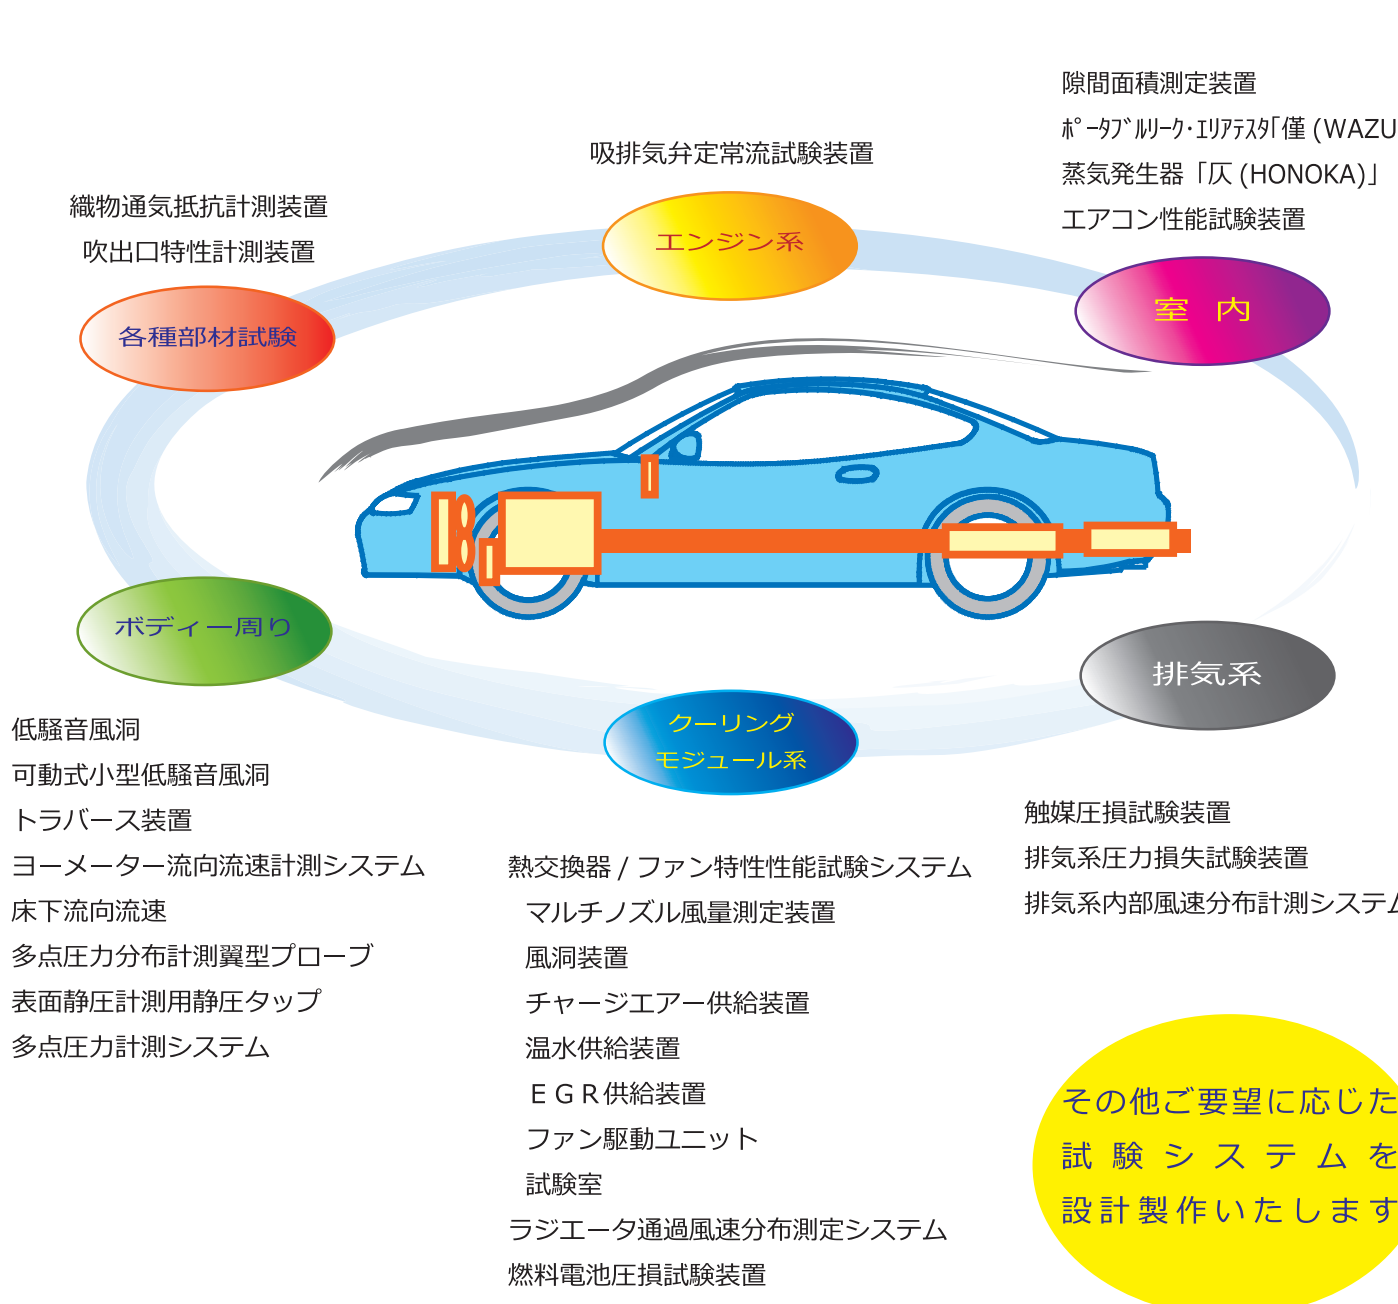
隙間面積測定装置
ﾎﾟｰﾀﾌﾞﾙﾘｰｸ･ｴﾘｱﾃｽﾀ｢僅 (WAZU
蒸気発生器「仄 (HONOKA)」
エアコン性能試験装置

吸排気弁定常流試験装置

織物通気抵抗計測装置
吹出口特性計測装置

エンジン系

室　内

各種部材試験

ボディー周り

排気系

クーリング
モジュール系

低騒音風洞
可動式小型低騒音風洞
トラバース装置
ヨーメーター流向流速計測システム
床下流向流速
多点圧力分布計測翼型プローブ
表面静圧計測用静圧タップ
多点圧力計測システム

熱交換器 / ファン特性性能試験システム
マルチノズル風量測定装置
風洞装置
チャージエアー供給装置
温水供給装置
ＥＧＲ供給装置
ファン駆動ユニット
試験室
ラジエータ通過風速分布測定システム
燃料電池圧損試験装置

触媒圧損試験装置
排気系圧力損失試験装置
排気系内部風速分布計測システム

その他ご要望に応じた
試験システムを
設計製作いたします